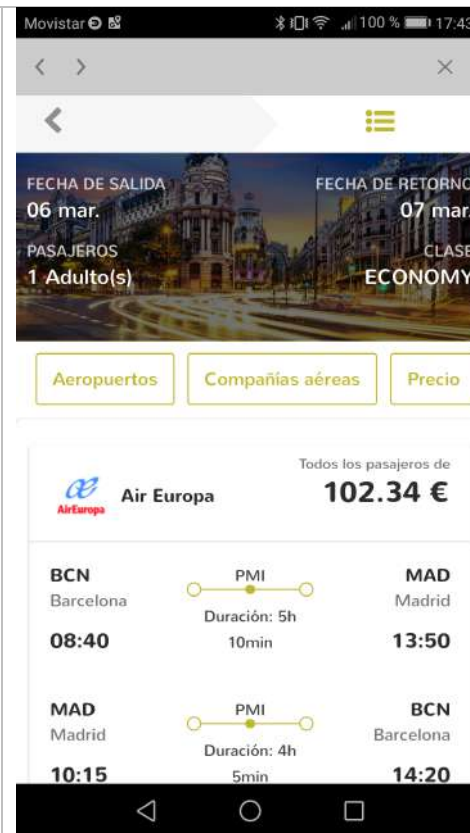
Movistar 100 % 17:43

FECHA DE SALIDA
06 mar.
FECHA DE RETORNO
07 mar.
PASAJEROS
1 Adulto(s)
CLASE
ECONOMY

Aeropuertos
Compañías aéreas
Precio

AirEuropa
Air Europa
Todos los pasajeros de
102.34 €

BCN
Barcelona
08:40
PMI
Duración: 5h 10min
MAD
Madrid
13:50

MAD
Madrid
10:15
PMI
Duración: 4h 5min
BCN
Barcelona
14:20